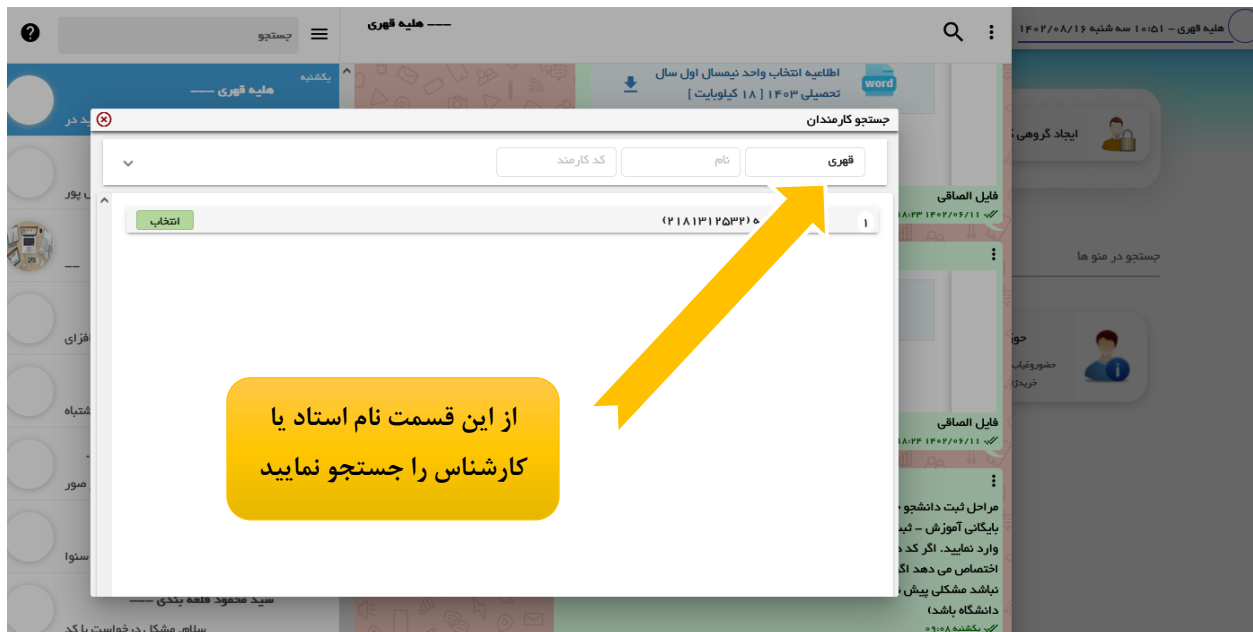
هلیه قهری – ۱۰:۵۱ سه شنبه ۱۴۰۲/۰۸/۱۶

جستجو

---- هلیه قهری

اطلاعیه انتخاب واحد نیمسال اول سال تحصیلی ۱۴۰۳ [ ۱۸ کیلوبایت ]

word

یکشنبه

هلیه قهری ----

ید در

پور

--

فزای

شتباه

صور

سنوا

سید محمود قلعه بندی ----

سلام، مشکل در خواست با کد

ایجاد گروهی

جستجو در منو ها

حضوروغیاب

خرید

فایل الصاقی

۱۴۰۲/۰۶/۱۱ ۱۸:۲۳

فایل الصاقی

۱۴۰۲/۰۶/۱۱ ۱۸:۲۴

مراحل ثبت دانشجو بایگانی آموزش – ثبت وارد نمایید. اگر کد اختصاص می دهد اگر نباشد مشکلی پیش دانشگاه باشد)

یکشنبه ۰۹:۰۸

جستجو کارمندان

قهری

نام

کد کارمند

۱

(۲۱۸۱۳۱۲۵۳۲)۶

انتخاب

از این قسمت نام استاد یا کارشناس را جستجو نمایید